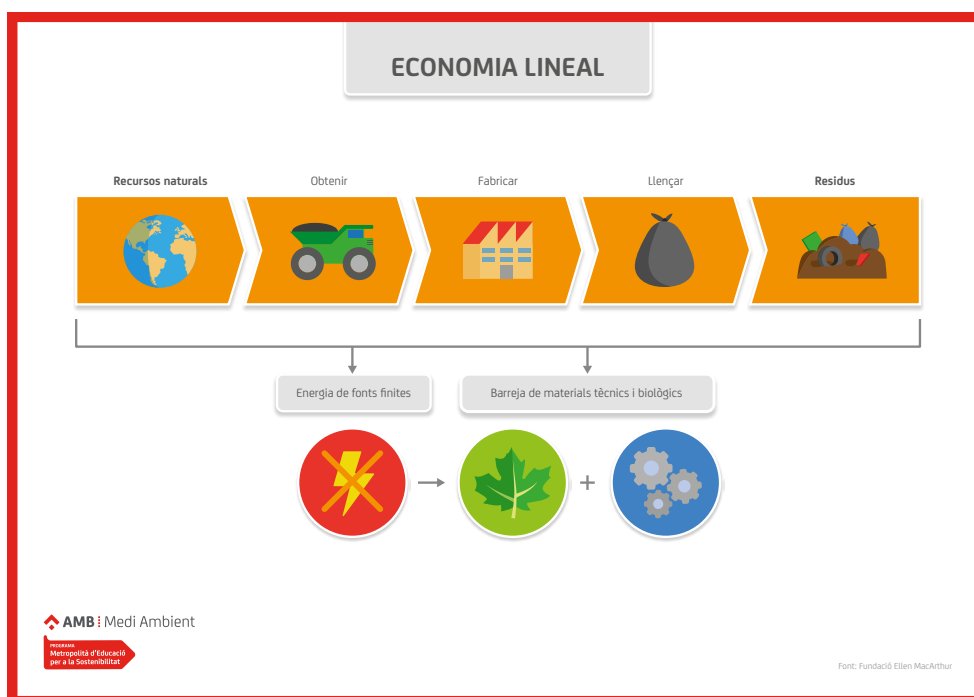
ECONOMIA LINEAL

Recursos naturals

Obtenir

Fabricar

Llençar

Residus

Energia de fonts finites

Barreja de materials tècnics i biològics

+

AMB | Medi Ambient

PROGRAMA
Metropolità d'Educació per a la Sostenibilitat

Font: Fundació Ellen MacArthur